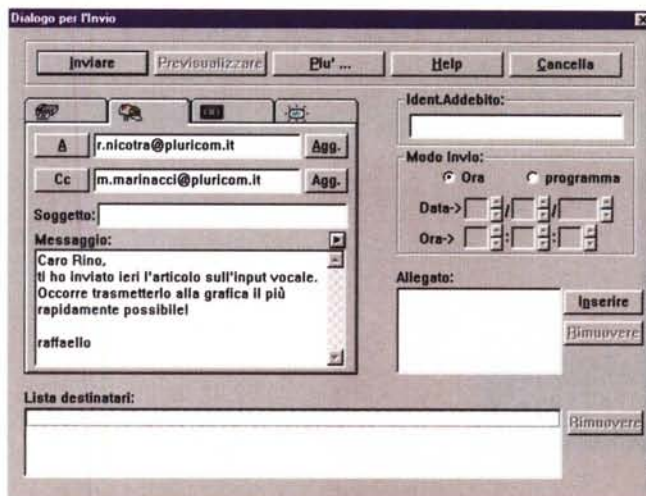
Dialogo per l'Invio

Inviare Previsualizzare Piu' ... Help Cancella

A r.nicotra@pluricom.it Agg.

Cc m.marinacci@pluricom.it Agg.

Soggetto:

Messaggio:

Caro Rino,
ti ho inviato ieri l'articolo sull'input vocale. Occorre trasmetterlo alla grafica il più rapidamente possibile!

raffaello

Ident.Addebito:

Modo Invio:
Ora programma

Data-> / /

Ora-> : :

Allegato:

Inserire

Rimuovere

Lista destinatari:

Rimuovere